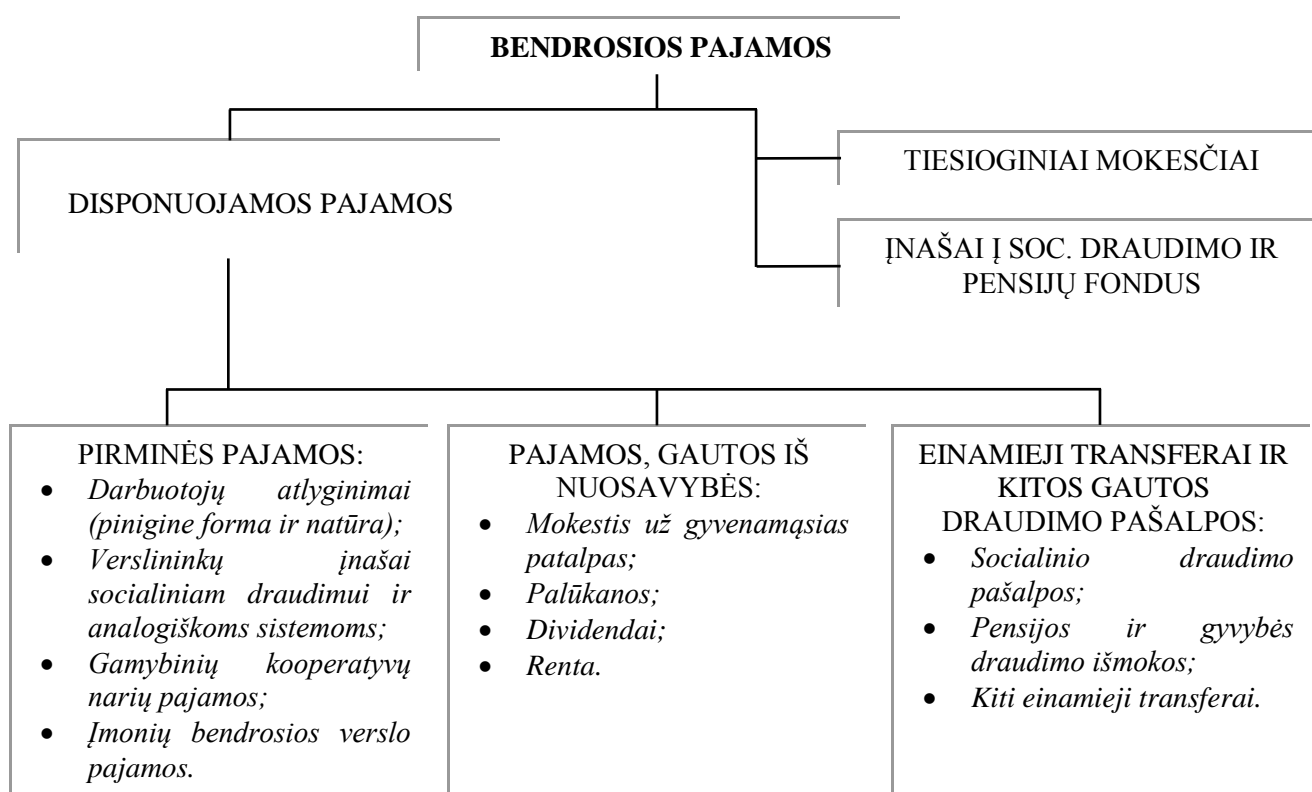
BENDROSIOS PAJAMOS

DISPONUOJAMOS PAJAMOS

TIESIOGINIAI MOKESČIAI

ĮNAŠAI Į SOC. DRAUDIMO IR PENSIJŲ FONDUS

PIRMINĖS PAJAMOS:
- Darbuotojų atlyginimai (pinigine forma ir natūra);
- Verslininkų įnašai socialiniam draudimui ir analogiškoms sistemoms;
- Gamybinių kooperatyvų narių pajamos;
- Įmonių bendrosios verslo pajamos.

PAJAMOS, GAUTOS IŠ NUOSAVYBĖS:
- Mokestis už gyvenamąsias patalpas;
- Palūkanos;
- Dividendai;
- Renta.

EINAMIEJI TRANSFERAI IR KITOS GAUTOS DRAUDIMO PAŠALPOS:
- Socialinio draudimo pašalpos;
- Pensijos ir gyvybės draudimo išmokos;
- Kiti einamieji transferai.